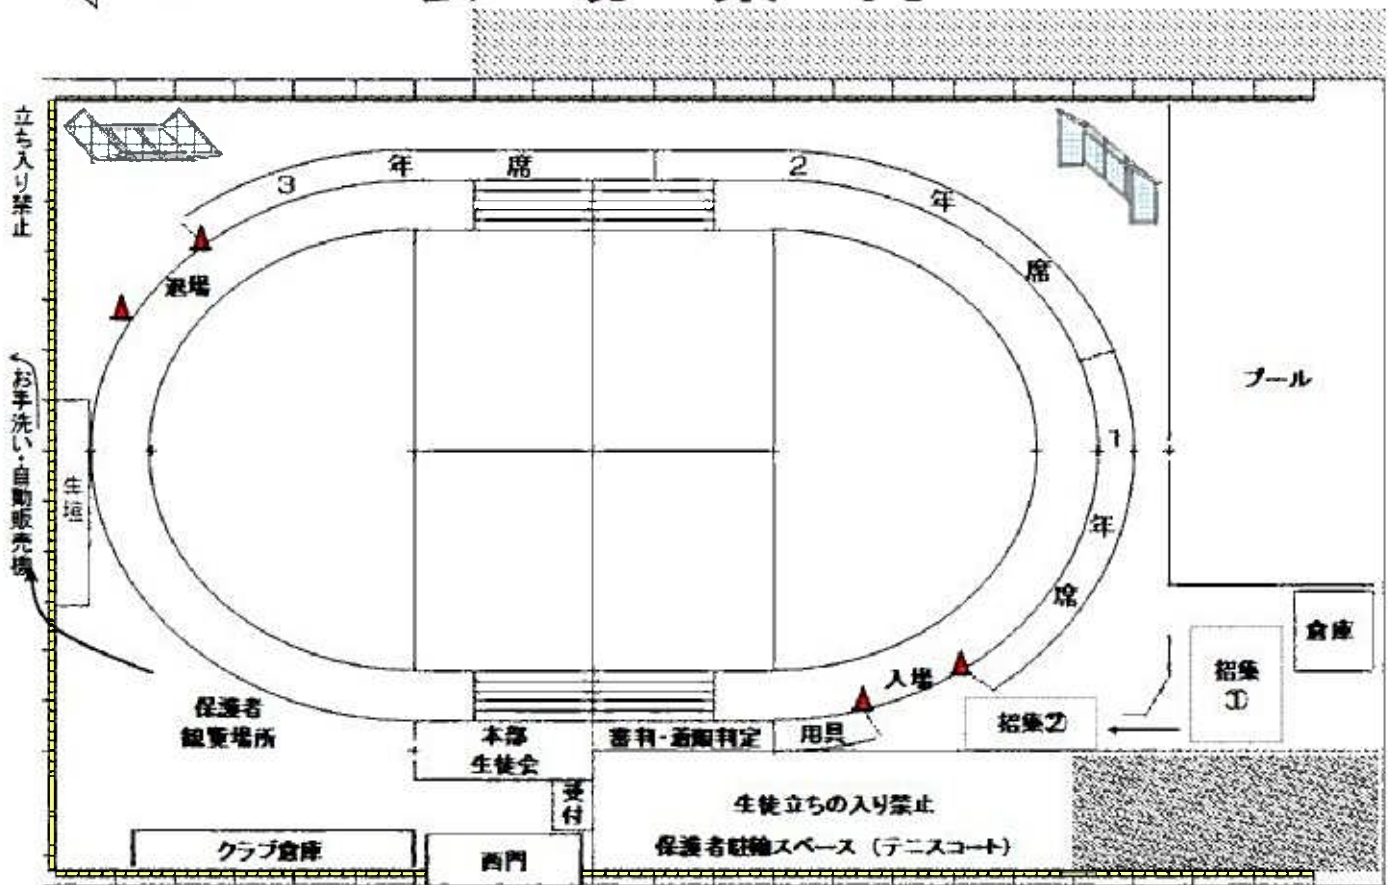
立ち入り禁止

3　年　席

2

年

席

退場

お手洗い・自動販売機

生垣

プール

1

年

席

倉庫

招集①

入場

招集②

保護者観覧場所

本部
生徒会

審判・着順判定

用具

受付

生徒立ちの入り禁止

保護者駐輪スペース（テニスコート）

クラブ倉庫

西門